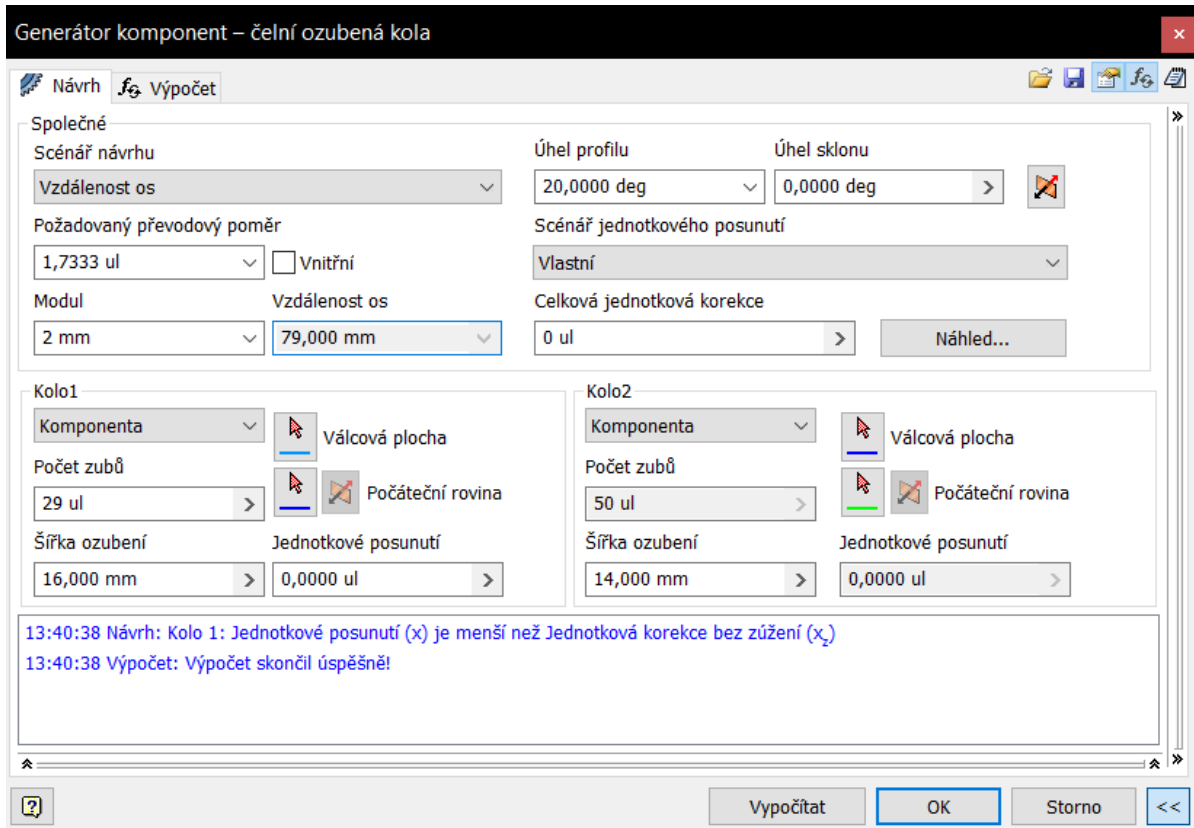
Generátor komponent – čelní ozubená kola

Návrh
Výpočet

Společné
Scénář návrhu
Vzdálenost os
Úhel profilu
20,0000 deg
Úhel sklonu
0,0000 deg
Požadovaný převodový poměr
1,7333 ul
Vnitřní
Scénář jednotkového posunutí
Vlastní
Modul
2 mm
Vzdálenost os
79,000 mm
Celková jednotková korekce
0 ul
Náhled...

Kolo1
Komponenta
Válcová plocha
Počet zubů
29 ul
Počáteční rovina
Šířka ozubení
16,000 mm
Jednotkové posunutí
0,0000 ul

Kolo2
Komponenta
Válcová plocha
Počet zubů
50 ul
Počáteční rovina
Šířka ozubení
14,000 mm
Jednotkové posunutí
0,0000 ul

13:40:38 Návrh: Kolo 1: Jednotkové posunutí (x) je menší než Jednotková korekce bez zúžení ($x_z$)
13:40:38 Výpočet: Výpočet skončil úspěšně!

Vypočítat
OK
Storno
<<